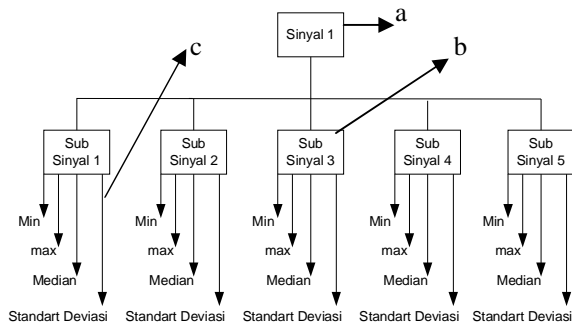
Sinyal 1

a

b

c

Sub Sinyal 1

Min

max

Median

Standart Deviasi

Sub Sinyal 2

Min

max

Median

Standart Deviasi

Sub Sinyal 3

Min

max

Median

Standart Deviasi

Sub Sinyal 4

Min

max

Median

Standart Deviasi

Sub Sinyal 5

Min

max

Median

Standart Deviasi